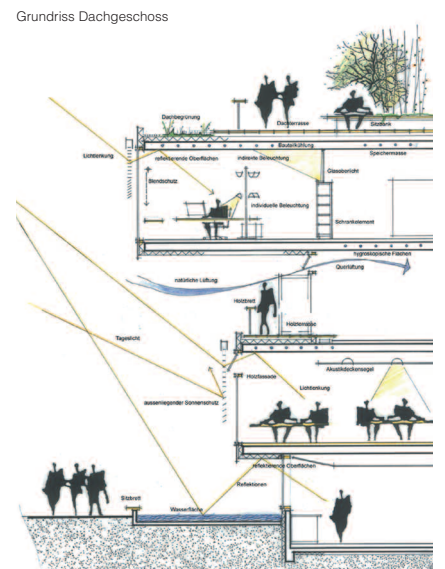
Grundriss Dachgeschoss

Dachbegrünung

Dachterrasse

Sitzbank

Lichtlenkung

reflektierende Oberflächen

indirekte Beleuchtung

Bauteilkühlung

Speichermasse

Blendschutz

individuelle Beleuchtung

Glasoberlicht

Schrankelement

hygroskopische Flächen

natürliche Lüftung

Querlüftung

Holzbrett

Holzterrasse

Tageslicht

Akustikdeckensegel

Holzfassade

Lichtlenkung

aussenliegender Sonnenschutz

reflektierende Oberflächen

Reflektionen

Sitzbrett

Wasserfläche